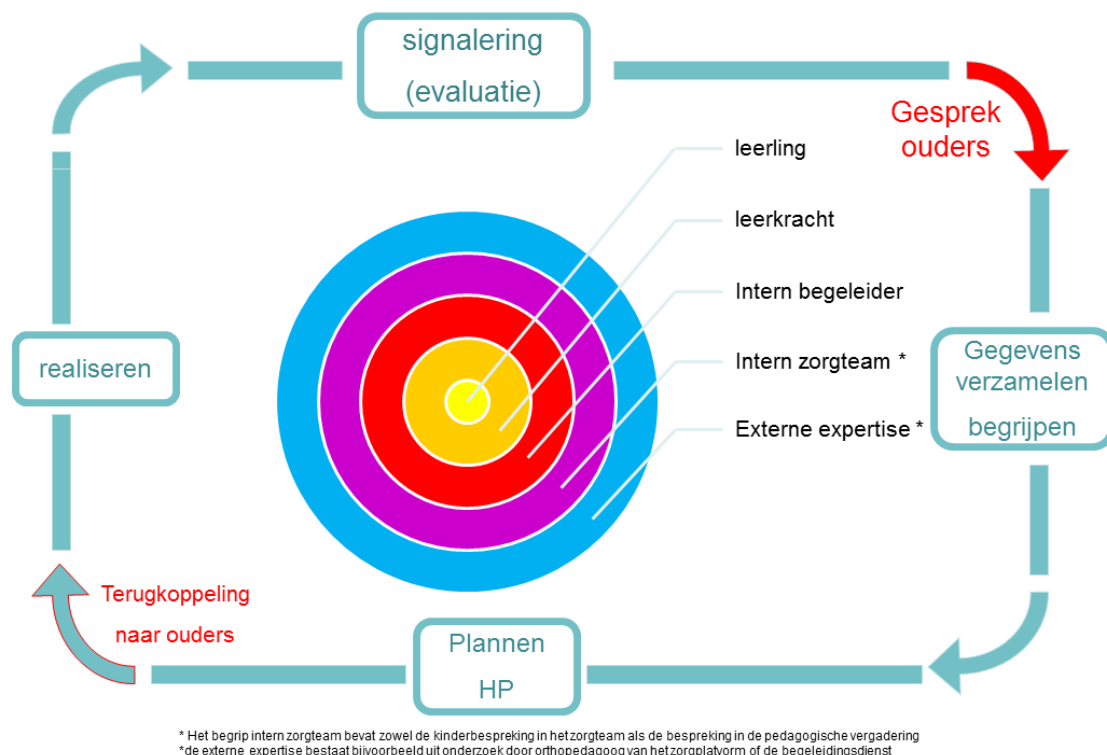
signalering
(evaluatie)

Gesprek
ouders

leerling

leerkracht

Intern begeleider

Intern zorgteam *

Externe expertise *

Gegevens
verzamelen
begrijpen

realiseren

Terugkoppeling
naar ouders

Plannen
HP

* Het begrip intern zorgteam bevat zowel de kinderbespreking in het zorgteam als de bespreking in de pedagogische vergadering
*de externe expertise bestaat bijvoorbeeld uit onderzoek door orthopedagoog van het zorgplatvorm of de begeleidingsdienst